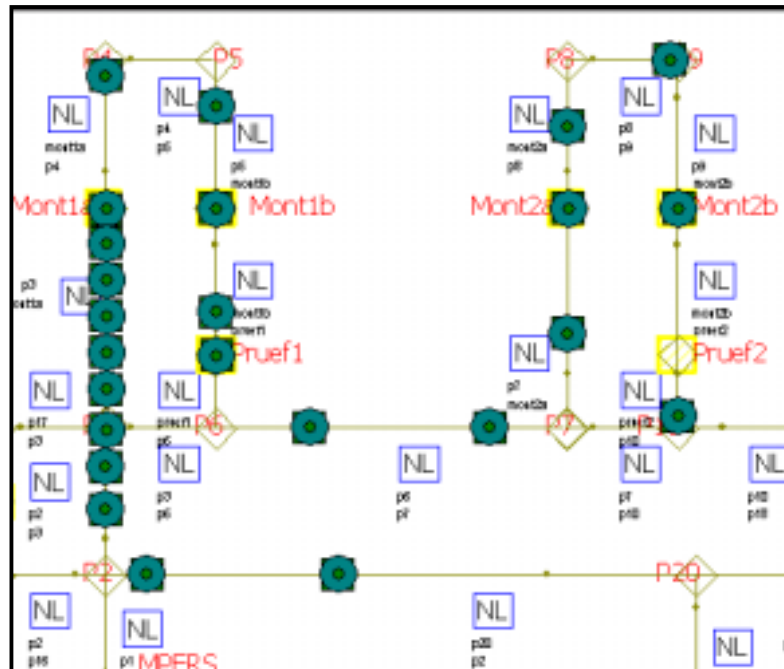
P4
P5
P8
P9
NL
NL
NL
NL
NL
NL
mont1a
p4
p4
p5
p5
mont1b
mont2a
p8
p8
p9
p9
mont2b
Mont1a
Mont1b
Mont2a
Mont2b
p3
mont1a
NL
NL
NL
mont1b
pruef1
Pruef1
NL
p7
mont2a
NL
pruef2
Pruef2
NL
p17
p3
NL
pruef1
p6
P6
P7
NL
pruef2
P
NL
NL
NL
NL
NL
p2
p3
p3
p6
p6
p7
p7
p10
p10
p11
P2
P20
NL
NL
NL
NL
p2
p16
p1
MPERS
p20
p2